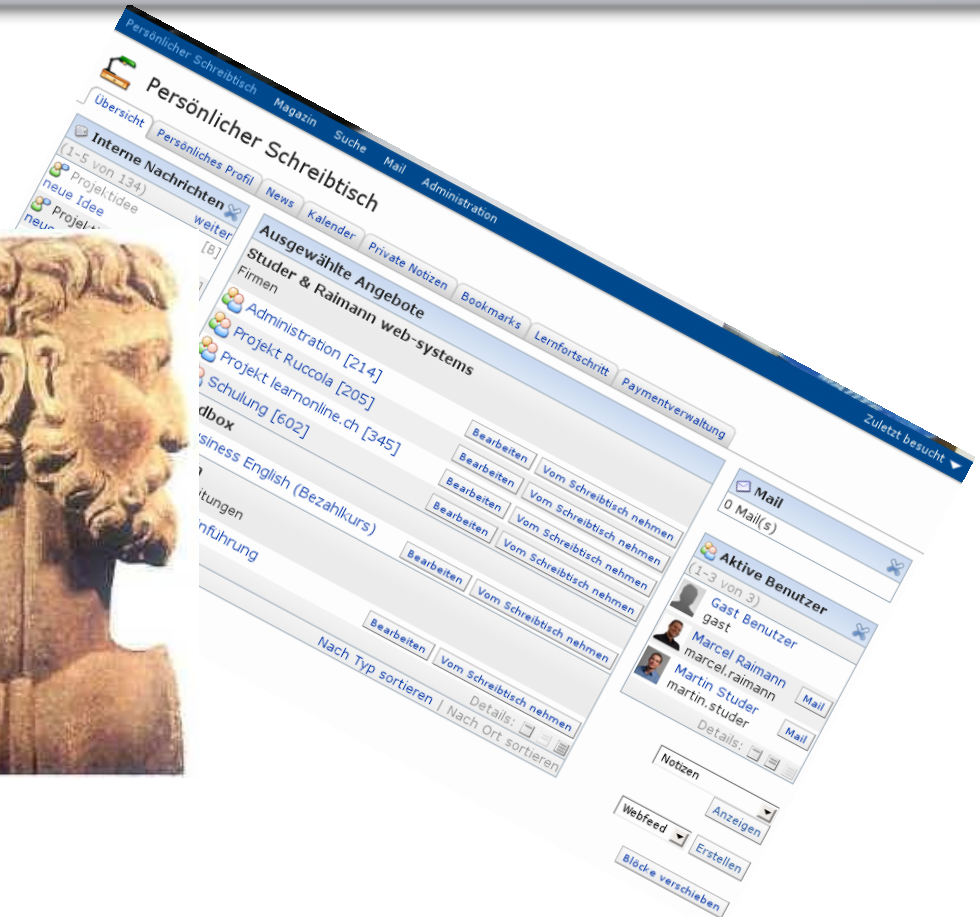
Persönlicher Schreibtisch Magazin Suche Mail Administration

Persönlicher Schreibtisch

Übersicht Persönliches Profil News Kalender Private Notizen Bookmarks Lernfortschritt Paymentverwaltung

Zuletzt besucht

Interne Nachrichten
(1-5 von 134)
Projektidee
neue Idee
Projekt
neu
weiter
[8]

Ausgewählte Angebote
Studer & Raimann web-systems
Firmen
Administration [214]
Projekt Ruccola [205]
Projekt learnonline.ch [345]
Schulung [602]
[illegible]dbox
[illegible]siness English (Bezahlkurs)
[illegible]tungen
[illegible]nführung

Bearbeiten Vom Schreibtisch nehmen
Bearbeiten Vom Schreibtisch nehmen
Bearbeiten Vom Schreibtisch nehmen
Bearbeiten Vom Schreibtisch nehmen
Bearbeiten Vom Schreibtisch nehmen
Bearbeiten Vom Schreibtisch nehmen
Vom Schreibtisch nehmen

Nach Typ sortieren | Nach Ort sortieren
Details:

Mail
0 Mail(s)

Aktive Benutzer
(1-3 von 3)
Gast Benutzer
gast
Marcel Raimann
marcel.raimann
Mail
Martin Studer
martin.studer
Mail
Details:

Notizen
Anzeigen
Webfeed
Erstellen
Blöcke verschieben